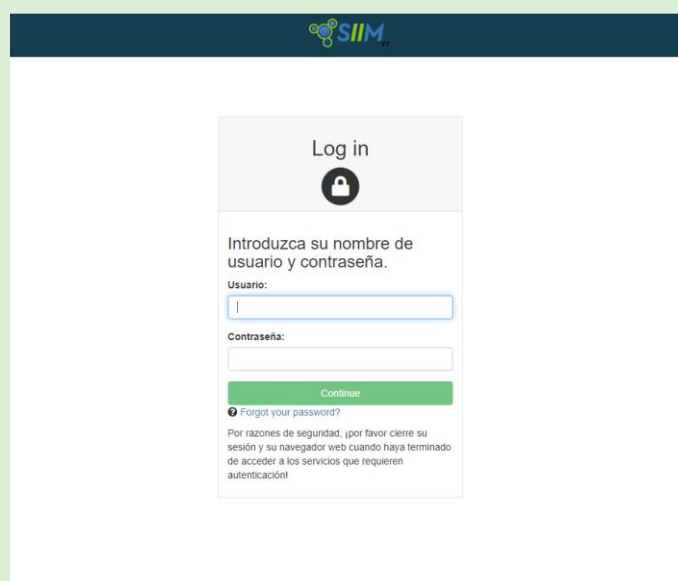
SIIM v7

Log in

Introduzca su nombre de usuario y contraseña.

Usuario:

Contraseña:

Continue

Forgot your password?

Por razones de seguridad, ¡por favor cierre su sesión y su navegador web cuando haya terminado de acceder a los servicios que requieren autenticación!